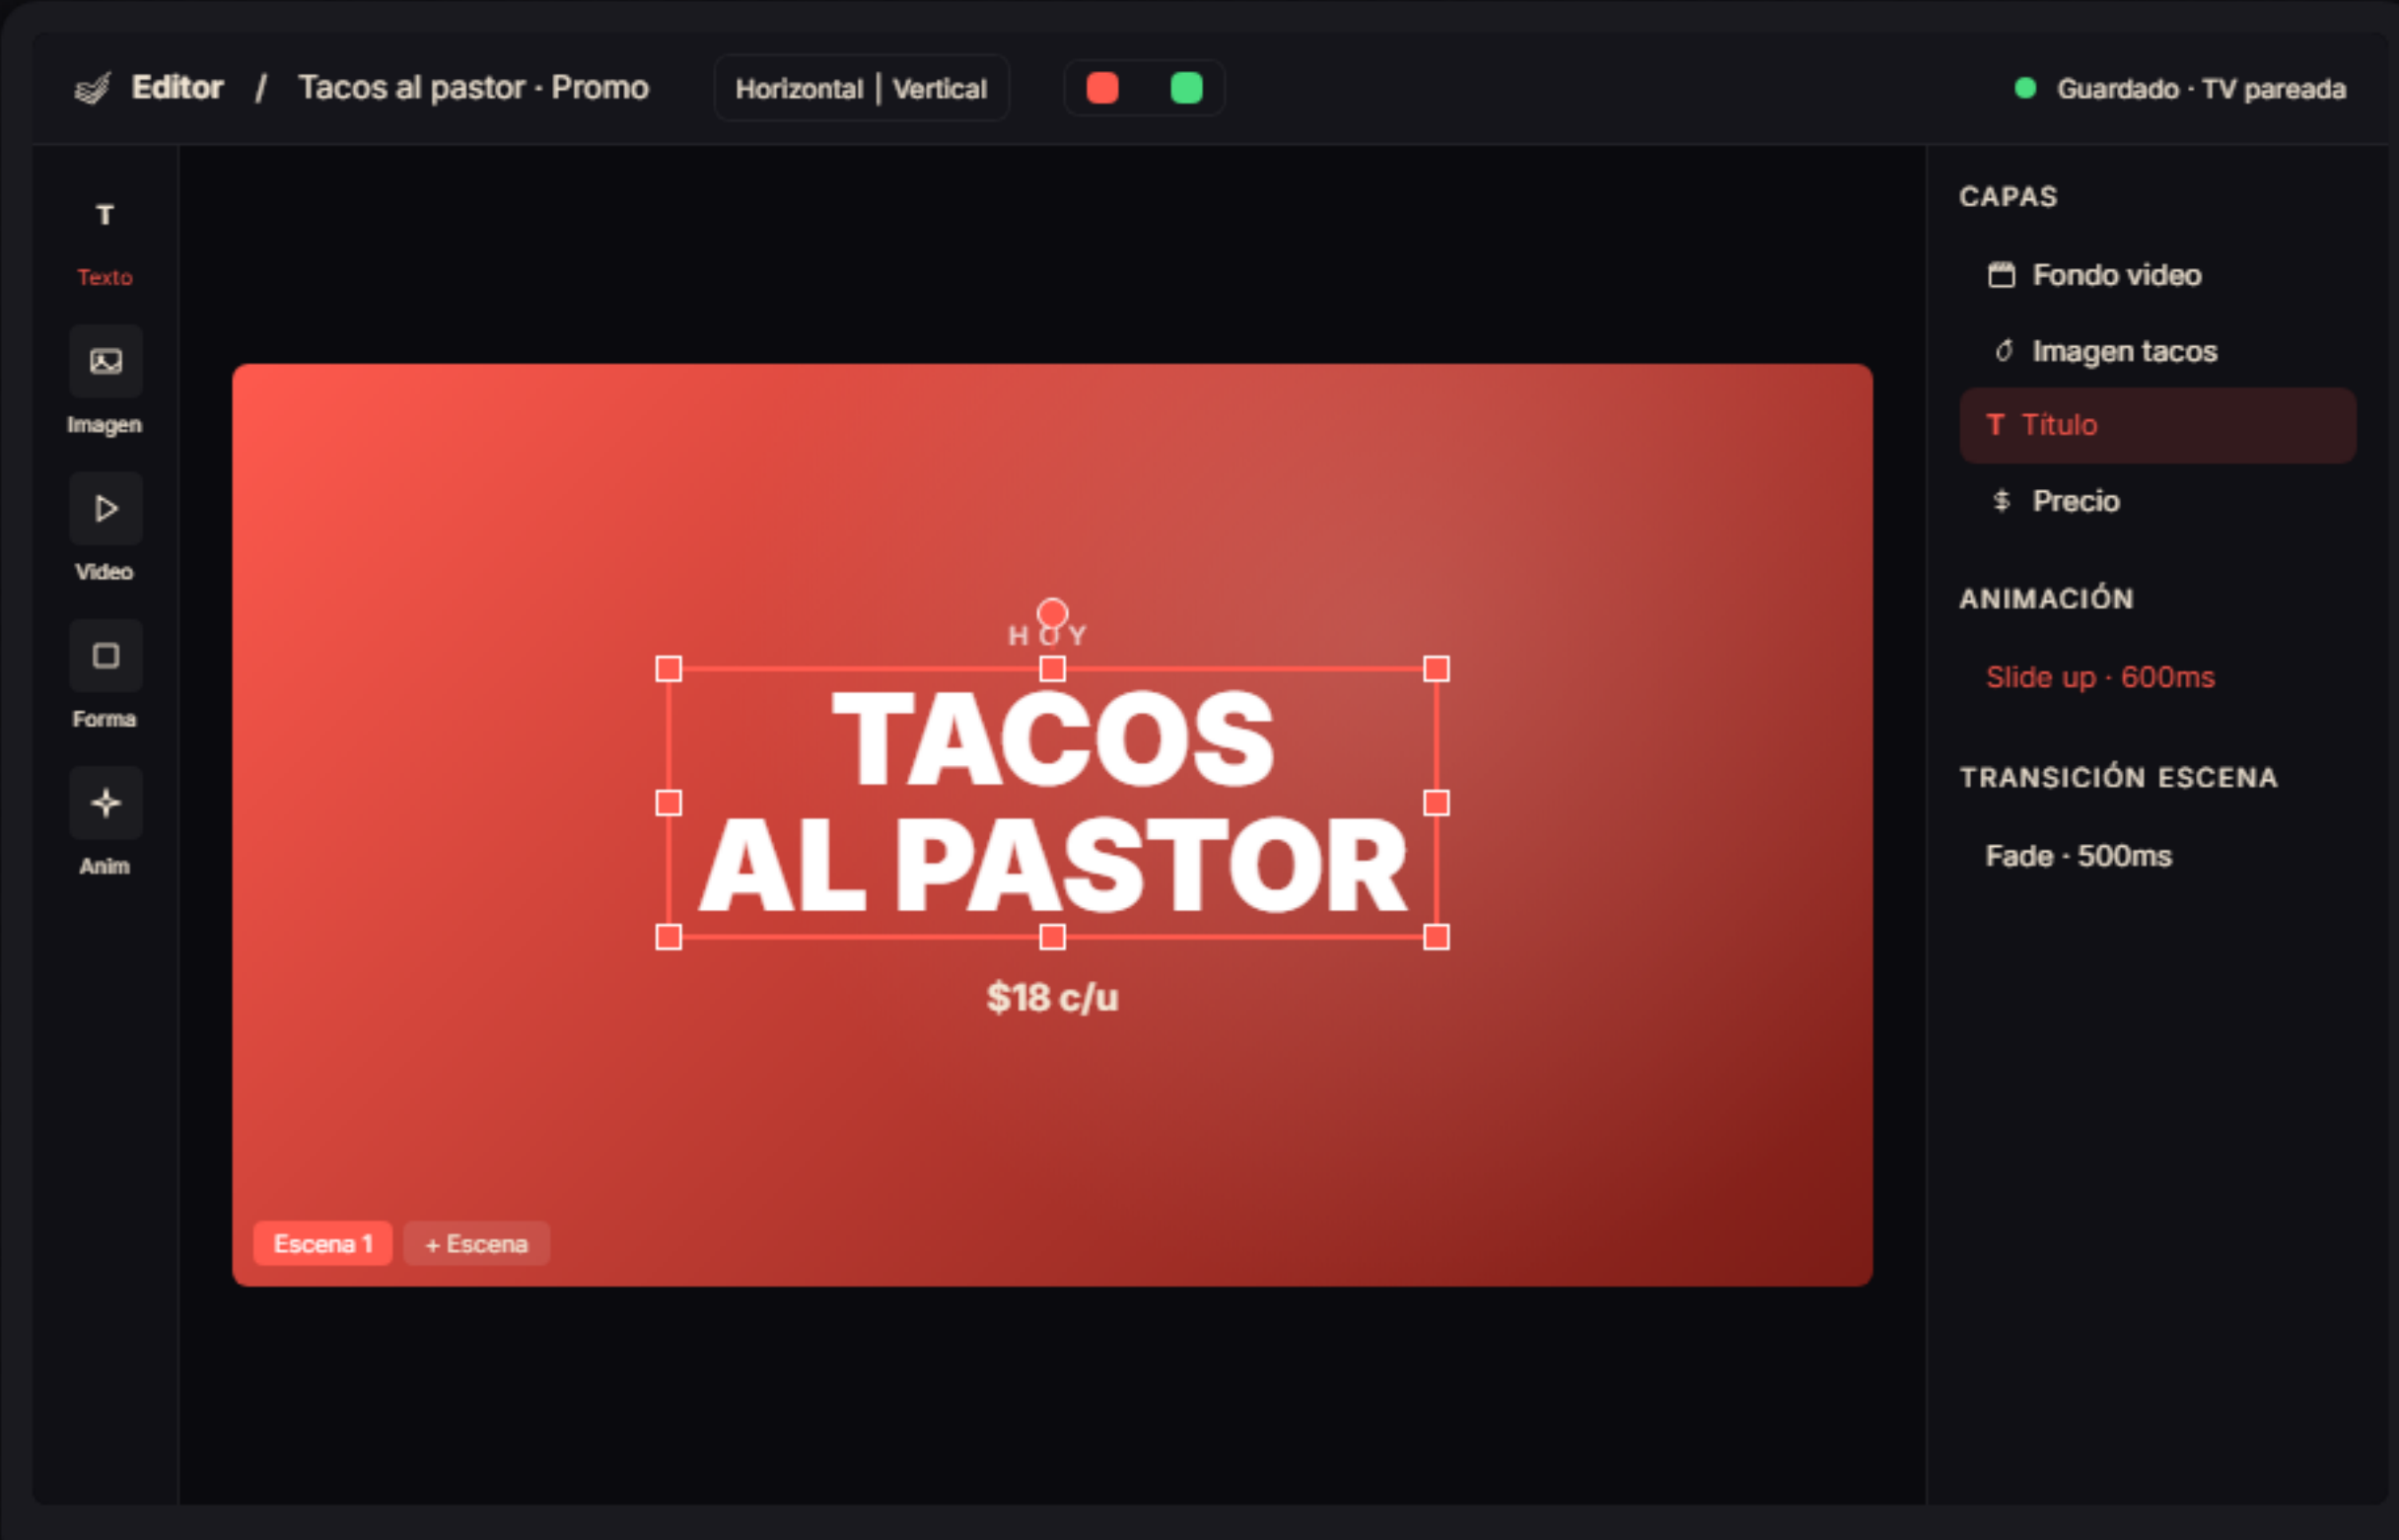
Editor / Tacos al pastor · Promo

Horizontal | Vertical

Guardado · TV pareada

T
Texto

Imagen

Video

Forma

Anim

HOY

TACOS
AL PASTOR

$18 c/u

Escena 1
+ Escena

CAPAS

Fondo video

Imagen tacos

T Título

$ Precio

ANIMACIÓN

Slide up · 600ms

TRANSICIÓN ESCENA

Fade · 500ms